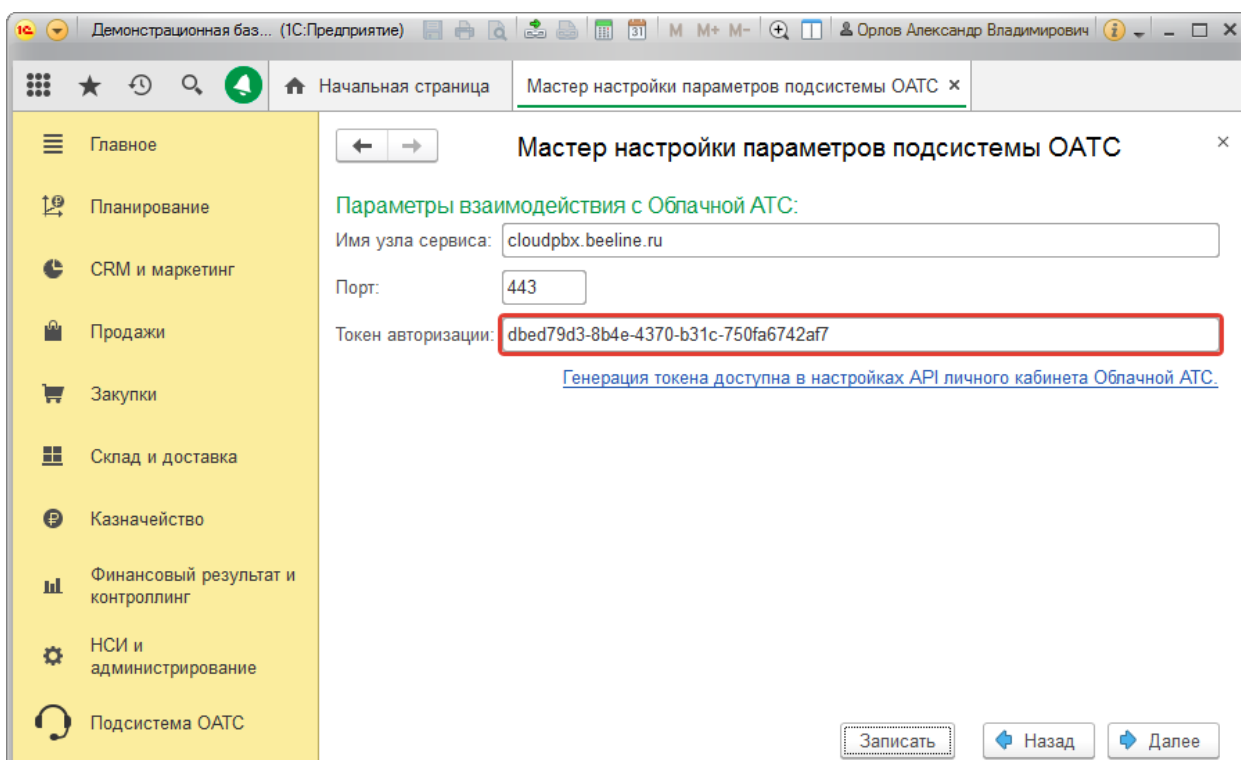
Демонстрационная баз... (1С:Предприятие) M M+ M- Орлов Александр Владимирович

Начальная страница | Мастер настройки параметров подсистемы ОАТС ×

Главное
Планирование
CRM и маркетинг
Продажи
Закупки
Склад и доставка
Казначейство
Финансовый результат и контроллинг
НСИ и администрирование
Подсистема ОАТС

Мастер настройки параметров подсистемы ОАТС ×

Параметры взаимодействия с Облачной АТС:

Имя узла сервиса: cloudpbx.beeline.ru

Порт: 443

Токен авторизации: dbed79d3-8b4e-4370-b31c-750fa6742af7

Генерация токена доступна в настройках API личного кабинета Облачной АТС.

Записать | Назад | Далее